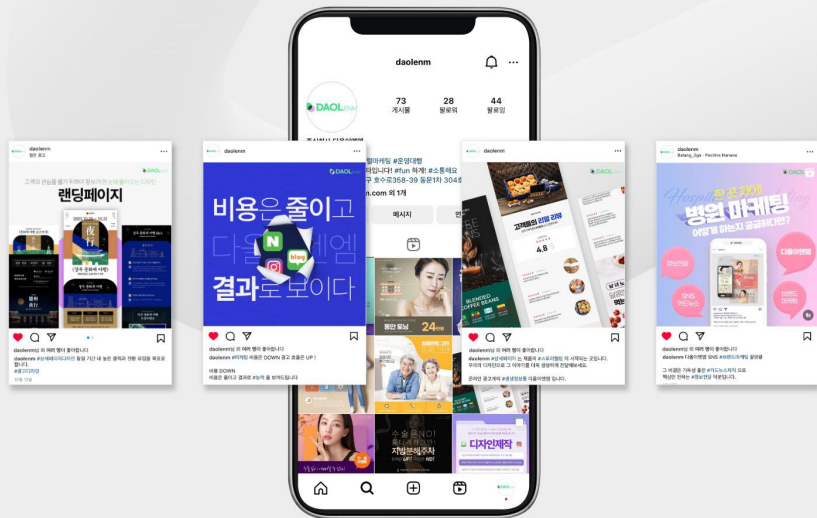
daolenm

73
게시물

28
팔로워

44
팔로잉

DAOL

주식회사 다올이엔엠
컬마케팅 #운영대행
팝입니다! #fun 하게! #소통해요
구 호수로358-39 동문타워 304호
n.com 외 1개

메시지

daolenm
협찬 광고

고객의 관심을 끌 수 있는 랜딩페이지

랜딩페이지

夜行

daolenm님 외 여러 명이 좋아합니다
daolenm #상세페이지디자인 #...

daolenm

DAOL

비용은 줄이고
다올이엔엠
결과로 보이다

N
blog

daolenm님 외 여러 명이 좋아합니다
daolenm #마케팅 비용은 DOWN 광고 효율은 UP !

비용 DOWN
비용은 줄이고 결과로 #눈에 잘 보이다

daolenm

고객들의 리얼 리뷰

4.8

BLENDED COFFEE BEANS

daolenm님 외 여러 명이 좋아합니다
daolenm #상세페이지 제품의 #스토리텔링 에 서체하는 것입니다.

동안 토닝
24

디자인제작

daolenm
Bolang_3go - Pacifica Manana

DAOL

한 곳 차이!
병원 마케팅
어떻게 하는지 궁금하다면?

다올이엔엠

SNS

daolenm님 외 여러 명이 좋아합니다
daolenm 다올이엔엠 SNS #브랜드마케팅 ...